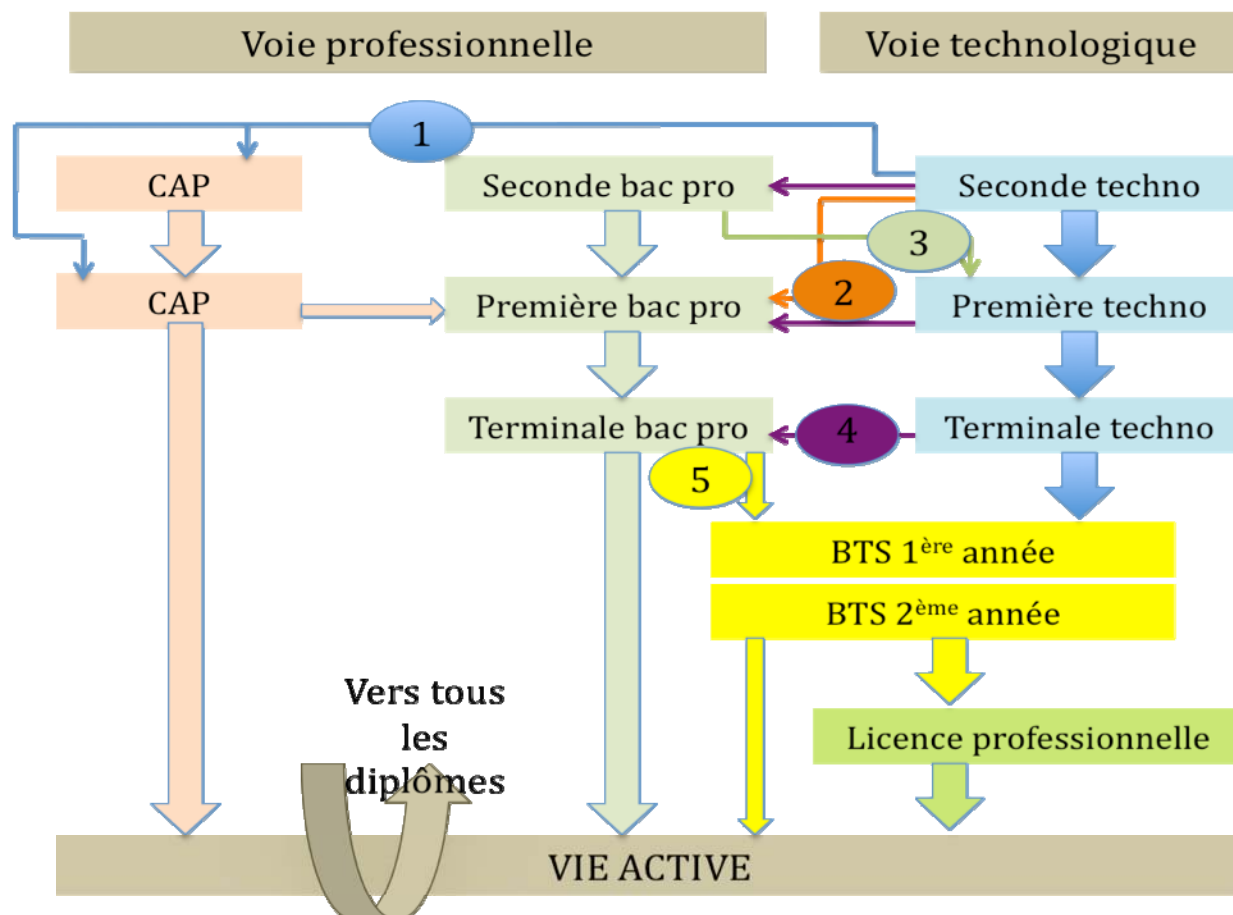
Voie professionnelle

Voie technologique

1

CAP

Seconde bac pro

Seconde techno

3

CAP

2

Première bac pro

Première techno

Terminale bac pro

4

Terminale techno

5

BTS 1$^{ère}$ année

BTS 2$^{ème}$ année

Vers tous les diplômes

Licence professionnelle

VIE ACTIVE